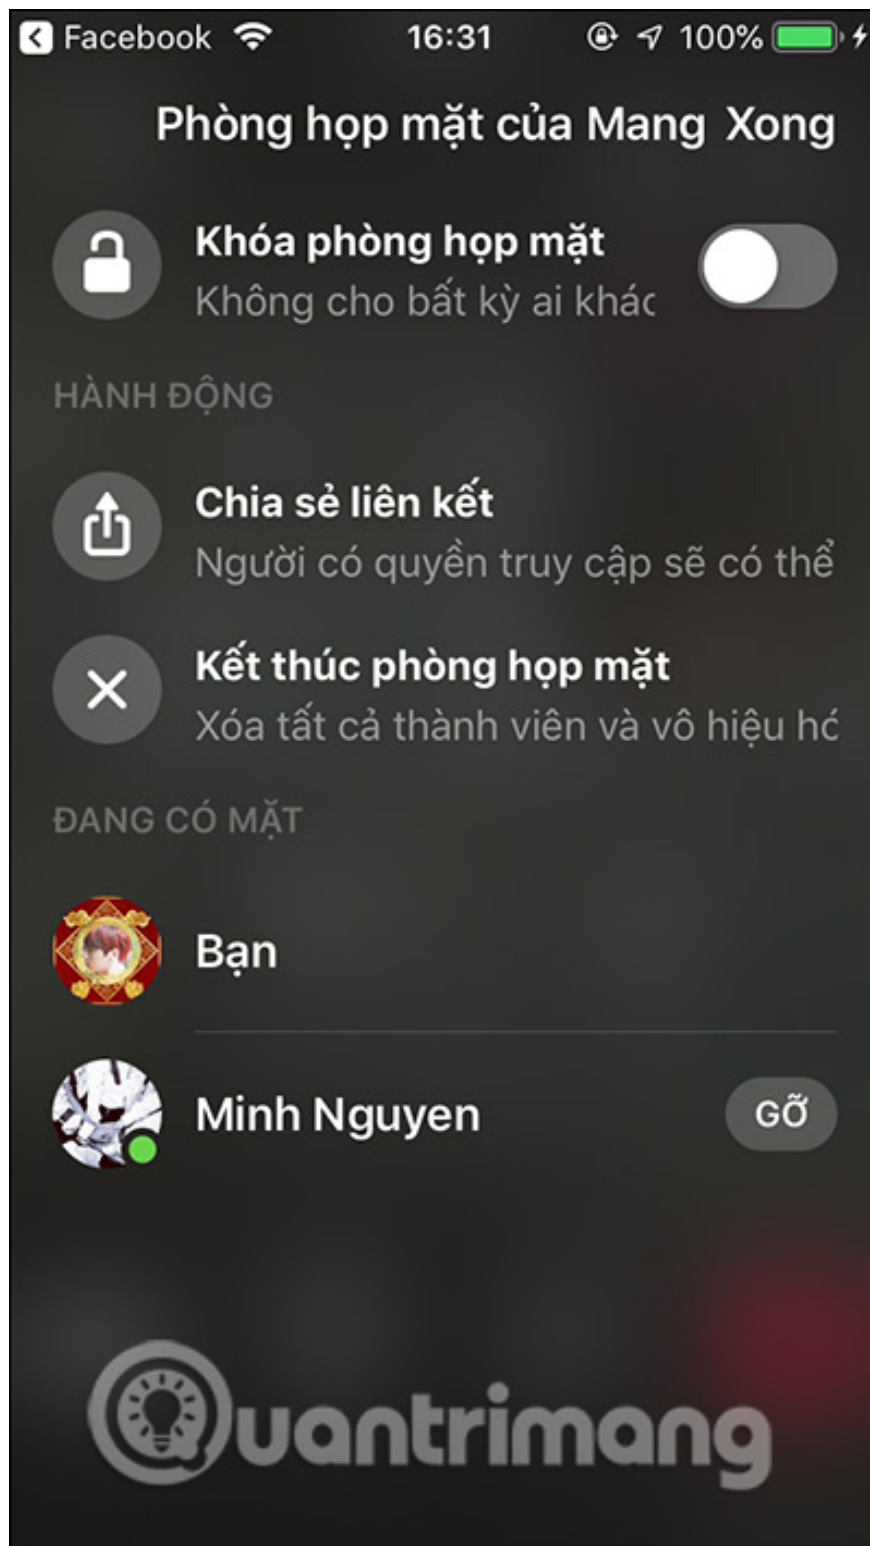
Facebook 16:31 100%

Phòng họp mặt của Mang Xong

Khóa phòng họp mặt
Không cho bất kỳ ai khác

HÀNH ĐỘNG

Chia sẻ liên kết
Người có quyền truy cập sẽ có thể

Kết thúc phòng họp mặt
Xóa tất cả thành viên và vô hiệu hó

ĐANG CÓ MẶT

Bạn

Minh Nguyen
GỠ

Quantrimang